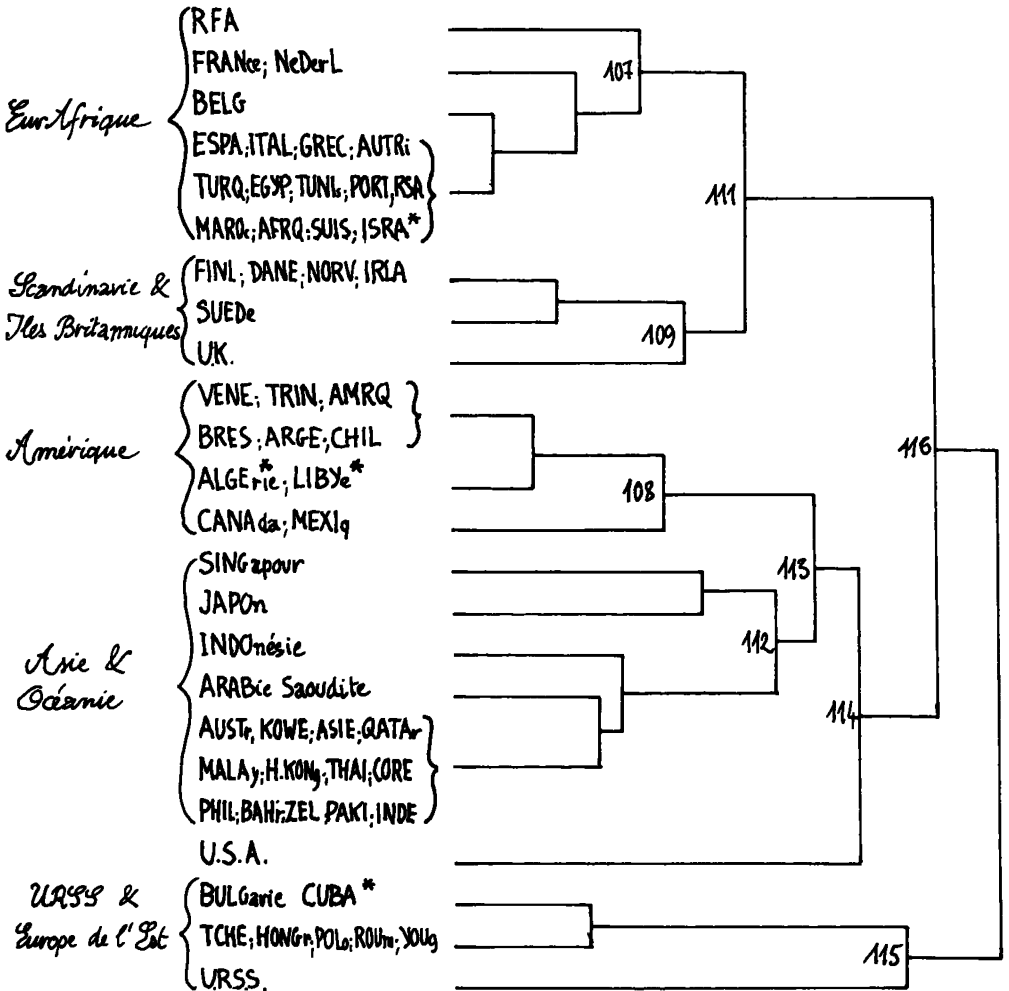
Eur-Afrique
RFA
FRANce; NeDerL
BELG
ESPA; ITAL; GREC; AUTRi
TURQ; EGYP; TUNI; PORT; RSA
MARO; AFRQ; SUIS; ISRA*

Scandinavie & Iles Britanniques
FINL; DANE; NORV; IRLA
SUEDe
UK.

Amérique
VENE; TRIN; AMRQ
BRES; ARGE; CHIL
ALGErie*; LIBYe*
CANAda; MEXIq

Asie & Océanie
SINGapour
JAPOn
INDOnésie
ARABie Saoudite
AUSTr, KOWE; ASIE; QATAr
MALAy; H.KONg; THAI; CORE
PHIL; BAHr; ZEL PAKI; INDE
U.S.A.

URSS & Europe de l'Est
BULGarie CUBA*
TCHE; HONGr; POLo; ROUm; YOUg
URSS.

107
111
109
108
116
113
112
114
115